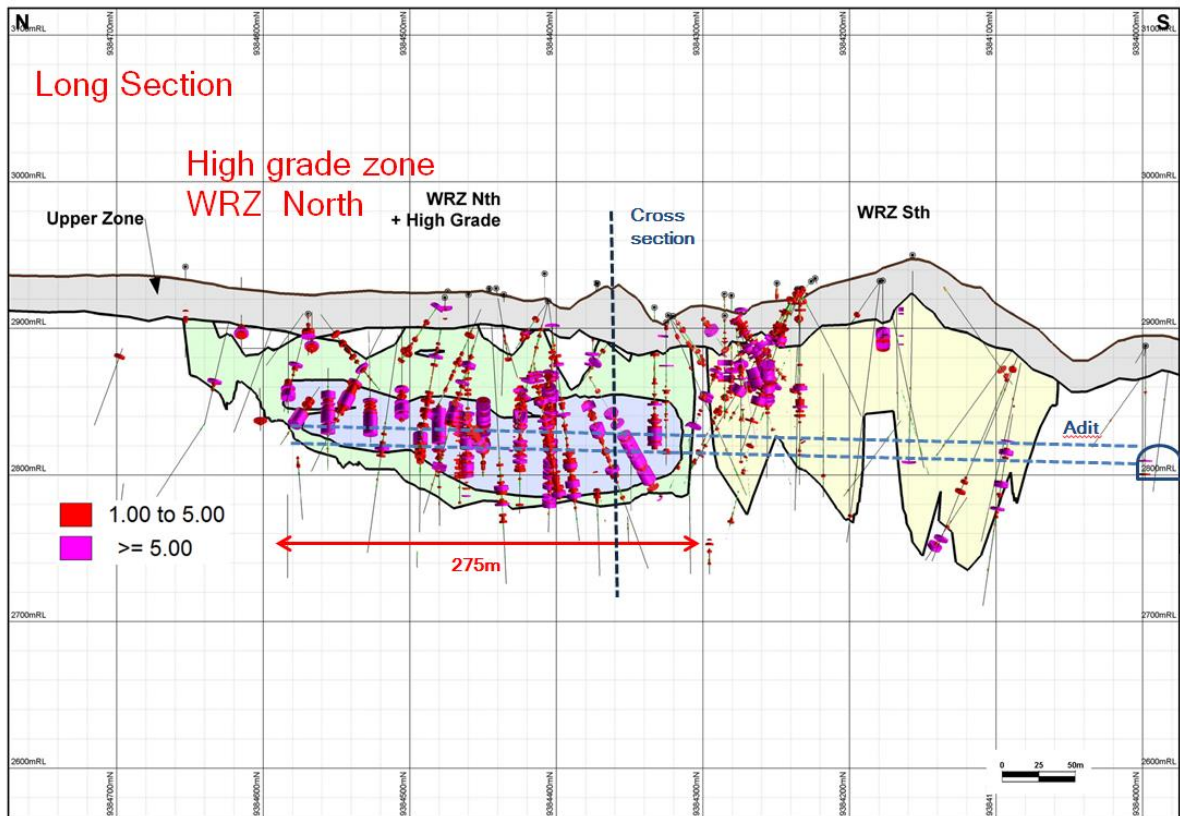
N

S

9384700mN 9384600mN 9384500mN 9384400mN 9384300mN 9384200mN 9384100mN 9384000mN

3100mRL 3100mRL

Long Section

High grade zone
WRZ North

3000mRL 3000mRL

Upper Zone

WRZ Nth
+ High Grade

Cross section

WRZ Sth

2900mRL 2900mRL

Adit

2800mRL 2800mRL

1.00 to 5.00
>= 5.00

275m

2700mRL 2700mRL

2600mRL 2600mRL

0 25 50m

9384700mN 9384600mN 9384500mN 9384400mN 9384300mN 9384200mN 93841 9384000mN